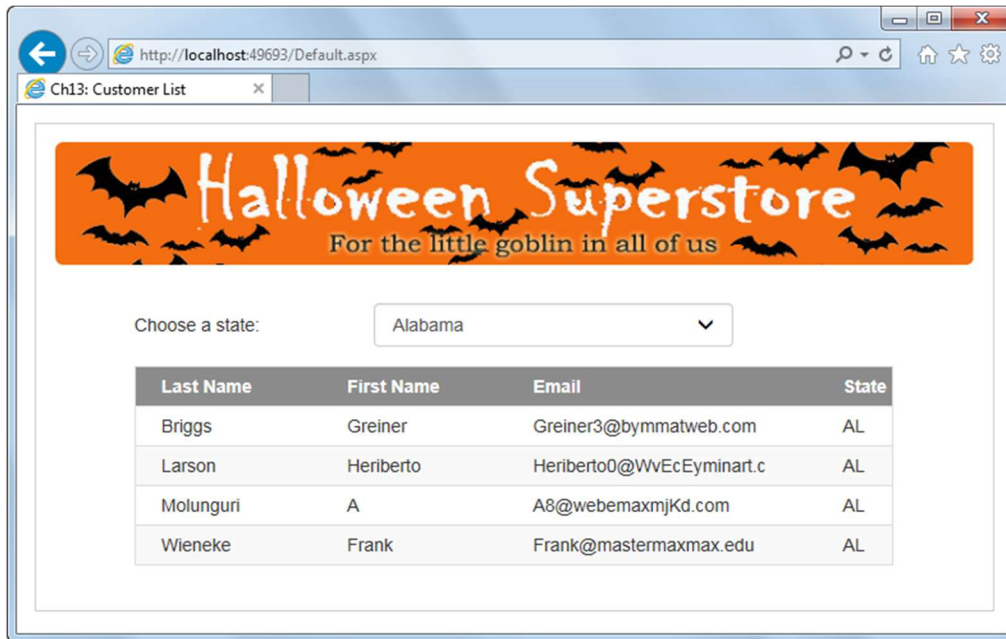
http://localhost:49693/Default.aspx

Ch13: Customer List

Halloween Superstore
For the little goblin in all of us

Choose a state: Alabama

| Last Name | First Name | Email | State |
|---|---|---|---|
| Briggs | Greiner | Greiner3@bymmatweb.com | AL |
| Larson | Heriberto | Heriberto0@WvEcEyminart.c | AL |
| Molunguri | A | A8@webemaxmjKd.com | AL |
| Wieneke | Frank | Frank@mastermaxmax.edu | AL |